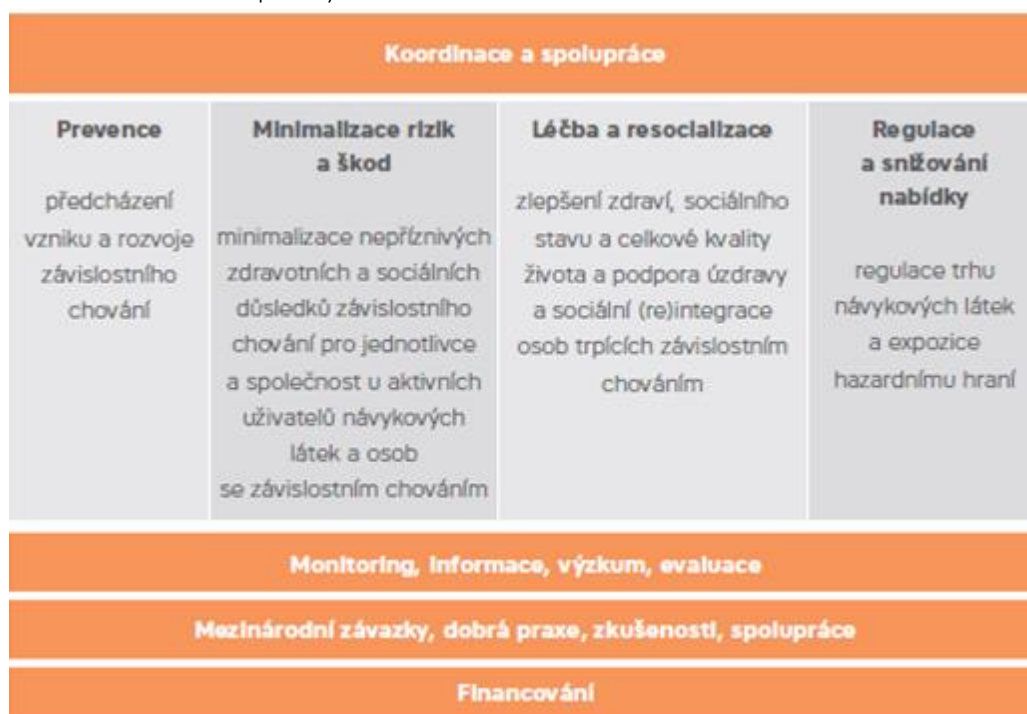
Koordinace a spolupráce

| Prevence | Minimalizace rizik a škod | Léčba a resocializace | Regulace a snižování nabídky |
|---|---|---|---|
| předcházení vzniku a rozvoje závislostního chování | minimalizace nepříznivých zdravotních a sociálních důsledků závislostního chování pro jednotlivce a společnost u aktivních uživatelů návykových látek a osob se závislostním chováním | zlepšení zdraví, sociálního stavu a celkové kvality života a podpora úzdravy a sociální (re)integrace osob trpících závislostním chováním | regulace trhu návykových látek a expozice hazardnímu hraní |

Monitoring, informace, výzkum, evaluace

Mezinárodní závazky, dobrá praxe, zkušenosti, spolupráce

Financování